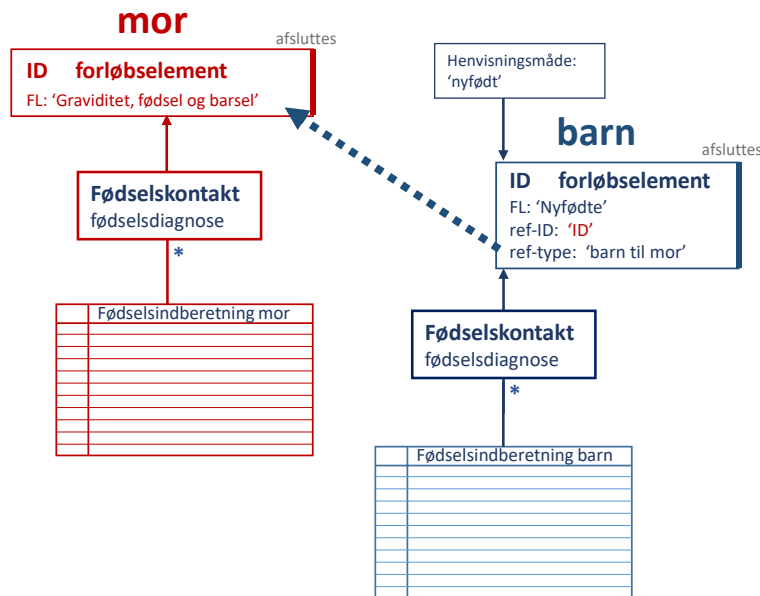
mor

afsluttes

ID forløbselement
FL: ‘Graviditet, fødsel og barsel’

Fødselskontakt
fødselsdiagnose

*

Fødselsindberetning mor

Henvisningsmåde: ‘nyfødt’

barn

afsluttes

ID forløbselement
FL: ‘Nyfødte’
ref-ID: ‘ID’
ref-type: ‘barn til mor’

Fødselskontakt
fødselsdiagnose

*

Fødselsindberetning barn